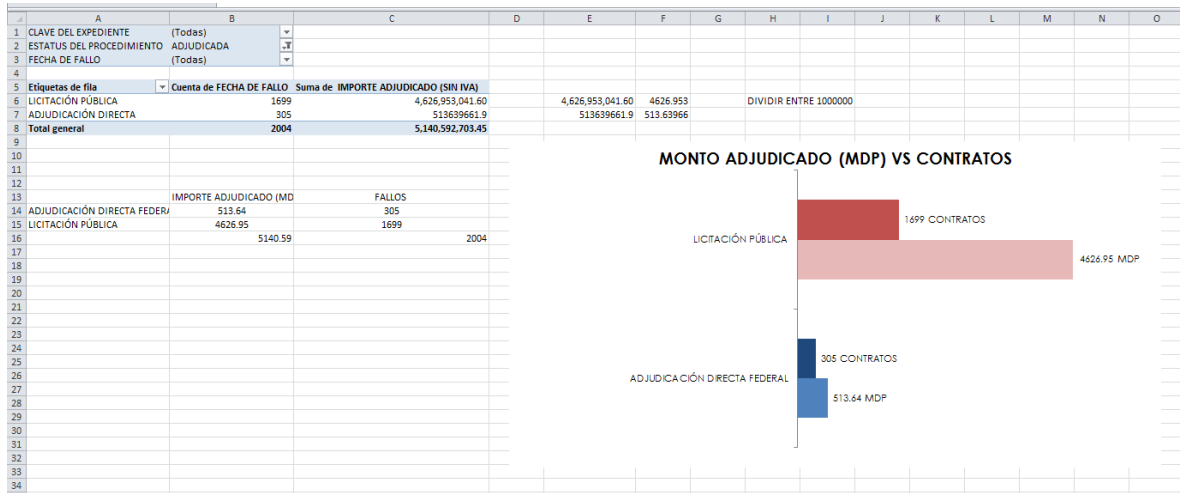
| | A | B | C | D | E | F | G | H | I | J | K | L | M | N | O |
|---|---|---|---|---|---|---|---|---|---|---|---|---|---|---|---|
| 1 | CLAVE DEL EXPEDIENTE | (Todas) | | | | | | | | | | | | | |
| 2 | ESTATUS DEL PROCEDIMIENTO | ADJUDICADA | | | | | | | | | | | | | |
| 3 | FECHA DE FALLO | (Todas) | | | | | | | | | | | | | |
| 4 | | | | | | | | | | | | | | | |
| 5 | Etiquetas de fila | Cuenta de FECHA DE FALLO | Suma de IMPORTE ADJUDICADO (SIN IVA) | | | | | | | | | | | | |
| 6 | LICITACIÓN PÚBLICA | 1699 | 4,626,953,041.60 | | 4,626,953,041.60 | 4626.953 | | DIVIDIR ENTRE 1000000 | | | | | | | |
| 7 | ADJUDICACIÓN DIRECTA | 305 | 513639661.9 | | 513639661.9 | 513.63966 | | | | | | | | | |
| 8 | Total general | 2004 | 5,140,592,703.45 | | | | | | | | | | | | |
| 13 | | IMPORTE ADJUDICADO (MD | FALLOS | | | | | | | | | | | | |
| 14 | ADJUDICACIÓN DIRECTA FEDERA | 513.64 | 305 | | | | | | | | | | | | |
| 15 | LICITACIÓN PÚBLICA | 4626.95 | 1699 | | | | | | | | | | | | |
| 16 | | 5140.59 | 2004 | | | | | | | | | | | | |

MONTO ADJUDICADO (MDP) VS CONTRATOS

LICITACIÓN PÚBLICA
1699 CONTRATOS
4626.95 MDP

ADJUDICACIÓN DIRECTA FEDERAL
305 CONTRATOS
513.64 MDP